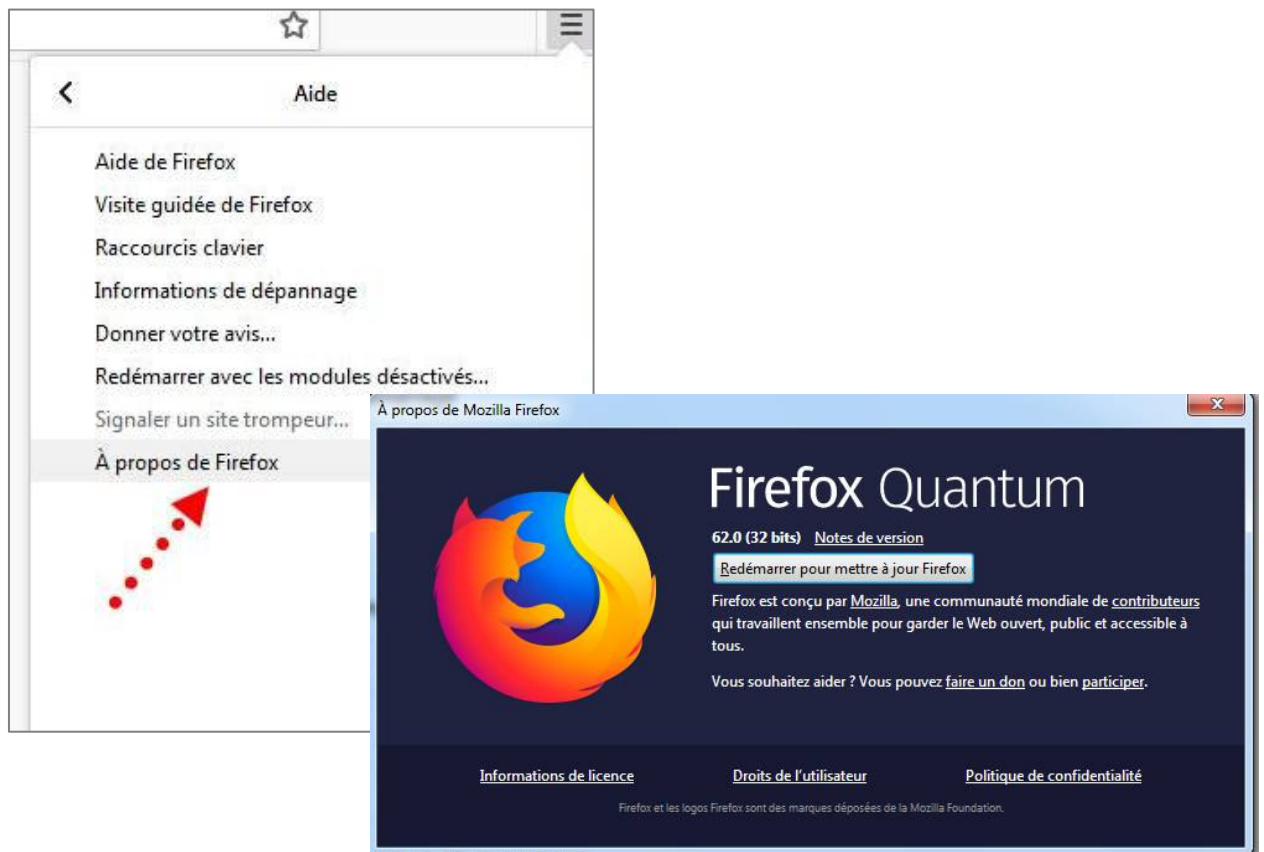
Aide

Aide de Firefox
Visite guidée de Firefox
Raccourcis clavier
Informations de dépannage
Donner votre avis...
Redémarrer avec les modules désactivés...
Signaler un site trompeur...
À propos de Firefox

À propos de Mozilla Firefox

Firefox Quantum

62.0 (32 bits) Notes de version

Redémarrer pour mettre à jour Firefox

Firefox est conçu par Mozilla, une communauté mondiale de contributeurs qui travaillent ensemble pour garder le Web ouvert, public et accessible à tous.

Vous souhaitez aider ? Vous pouvez faire un don ou bien participer.

Informations de licence
Droits de l'utilisateur
Politique de confidentialité

Firefox et les logos Firefox sont des marques déposées de la Mozilla Foundation.